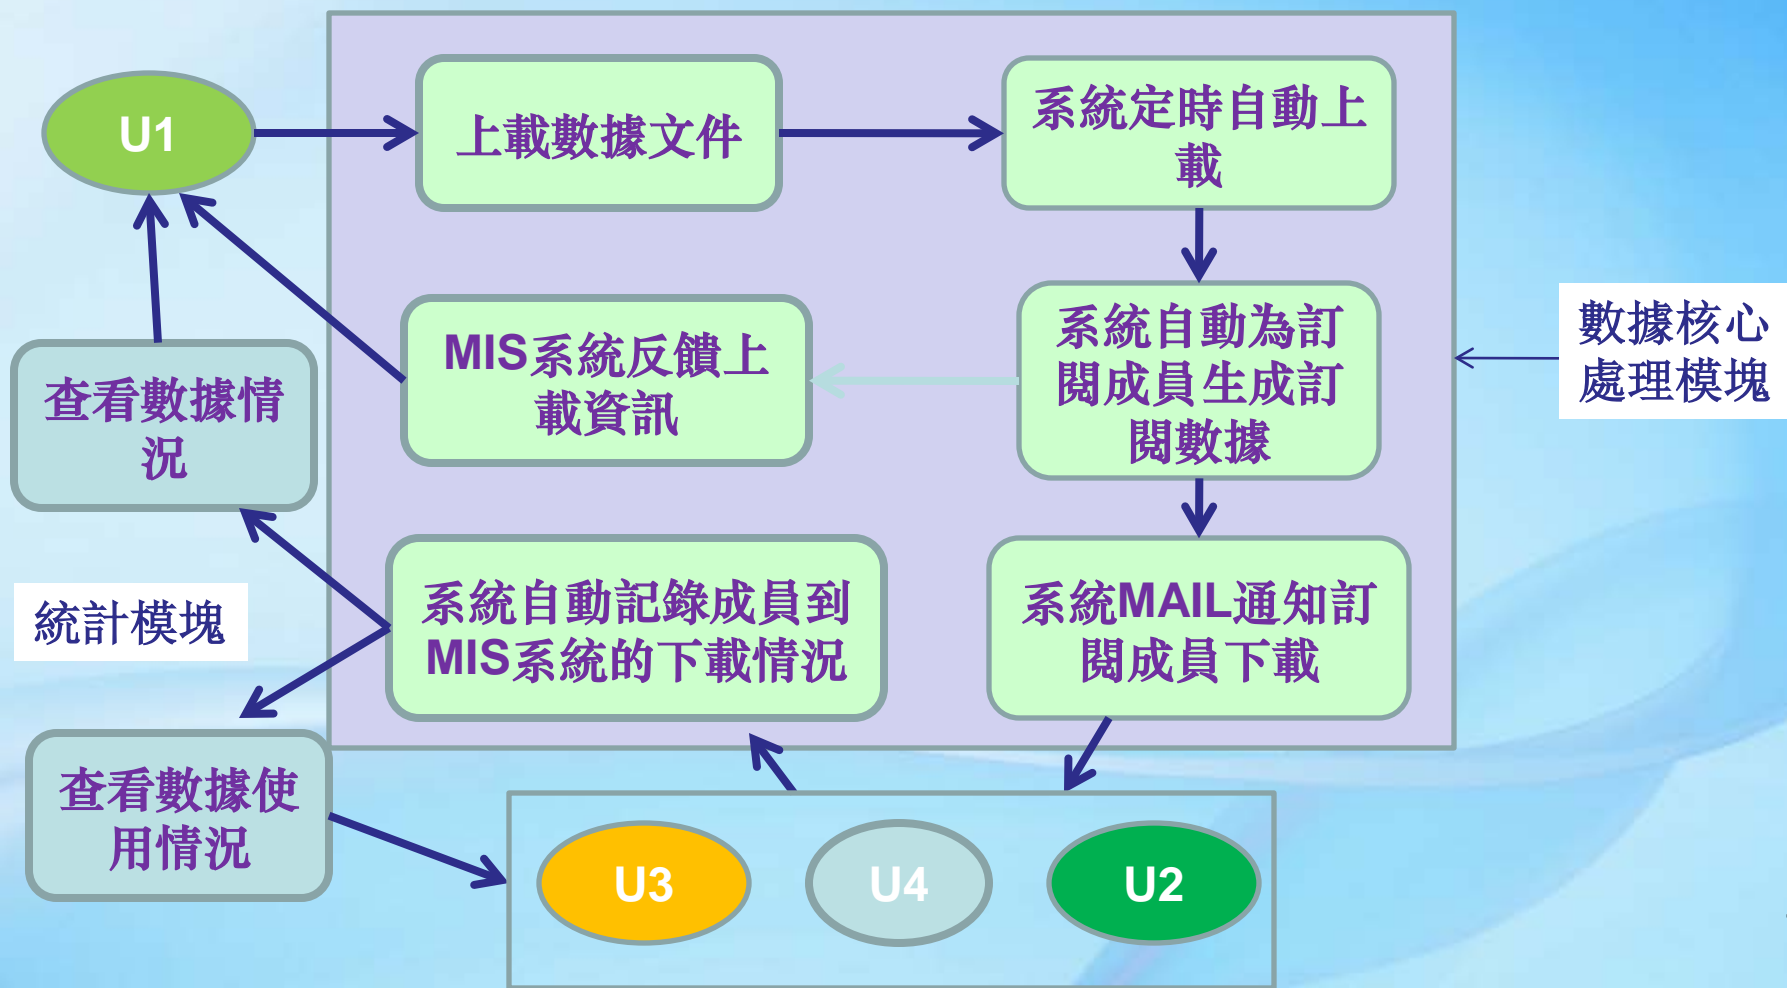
U1

上載數據文件

系統定時自動上載

系統自動為訂閱成員生成訂閱數據

MIS系統反饋上載資訊

查看數據情況

數據核心處理模塊

統計模塊

系統自動記錄成員到MIS系統的下載情況

系統MAIL通知訂閱成員下載

查看數據使用情況

U3

U4

U2